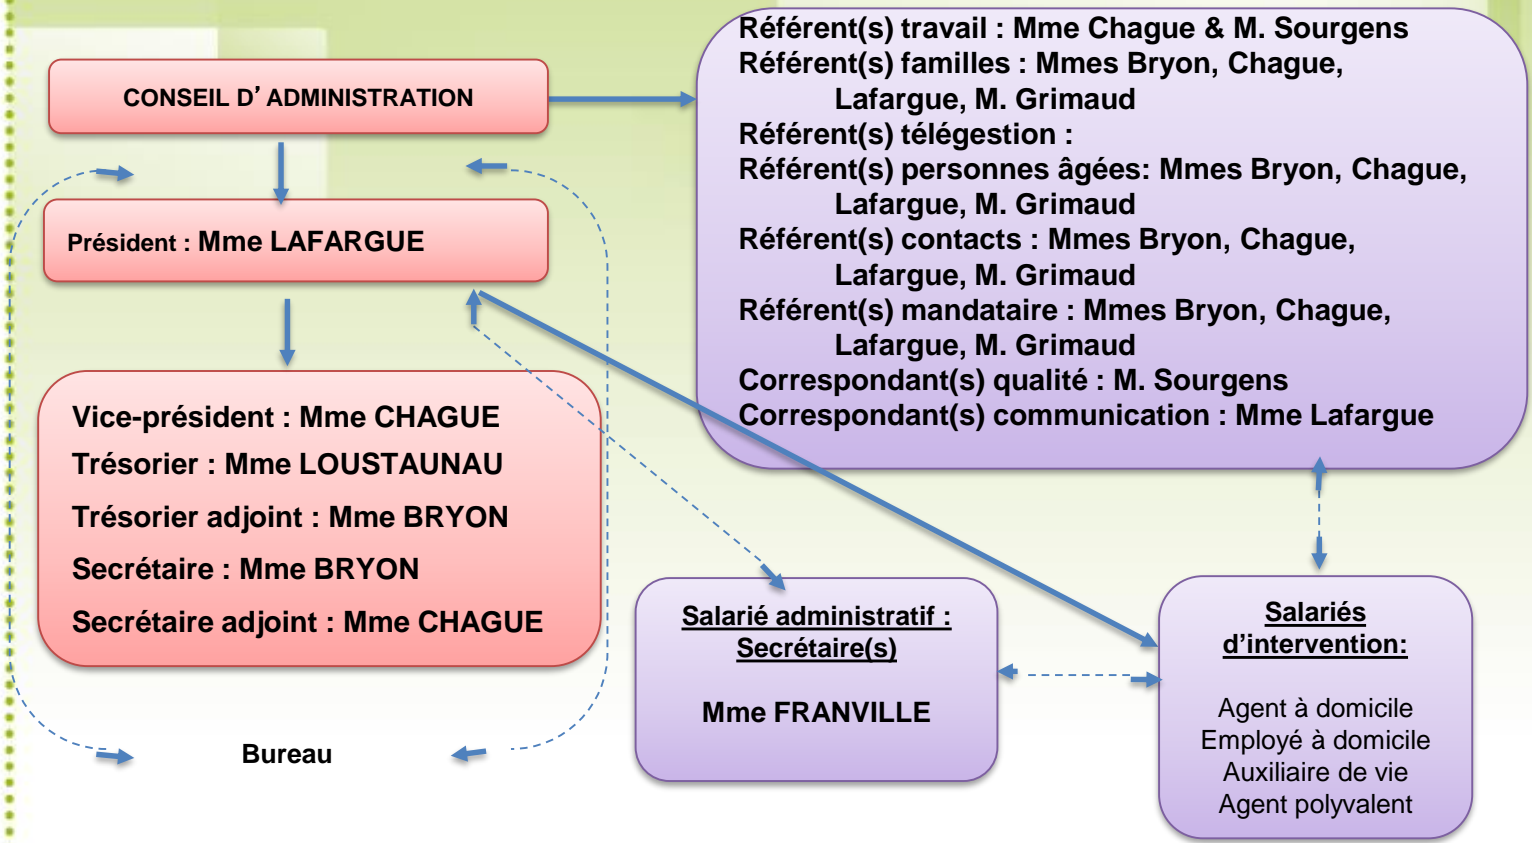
CONSEIL D’ADMINISTRATION

Président : Mme LAFARGUE

Vice-président : Mme CHAGUE
Trésorier : Mme LOUSTAUNAU
Trésorier adjoint : Mme BRYON
Secrétaire : Mme BRYON
Secrétaire adjoint : Mme CHAGUE

Bureau

Référent(s) travail : Mme Chague & M. Sourgens
Référent(s) familles : Mmes Bryon, Chague, Lafargue, M. Grimaud
Référent(s) télégestion :
Référent(s) personnes âgées: Mmes Bryon, Chague, Lafargue, M. Grimaud
Référent(s) contacts : Mmes Bryon, Chague, Lafargue, M. Grimaud
Référent(s) mandataire : Mmes Bryon, Chague, Lafargue, M. Grimaud
Correspondant(s) qualité : M. Sourgens
Correspondant(s) communication : Mme Lafargue

Salarié administratif : Secrétaire(s)

Mme FRANVILLE

Salariés d’intervention:

Agent à domicile
Employé à domicile
Auxiliaire de vie
Agent polyvalent